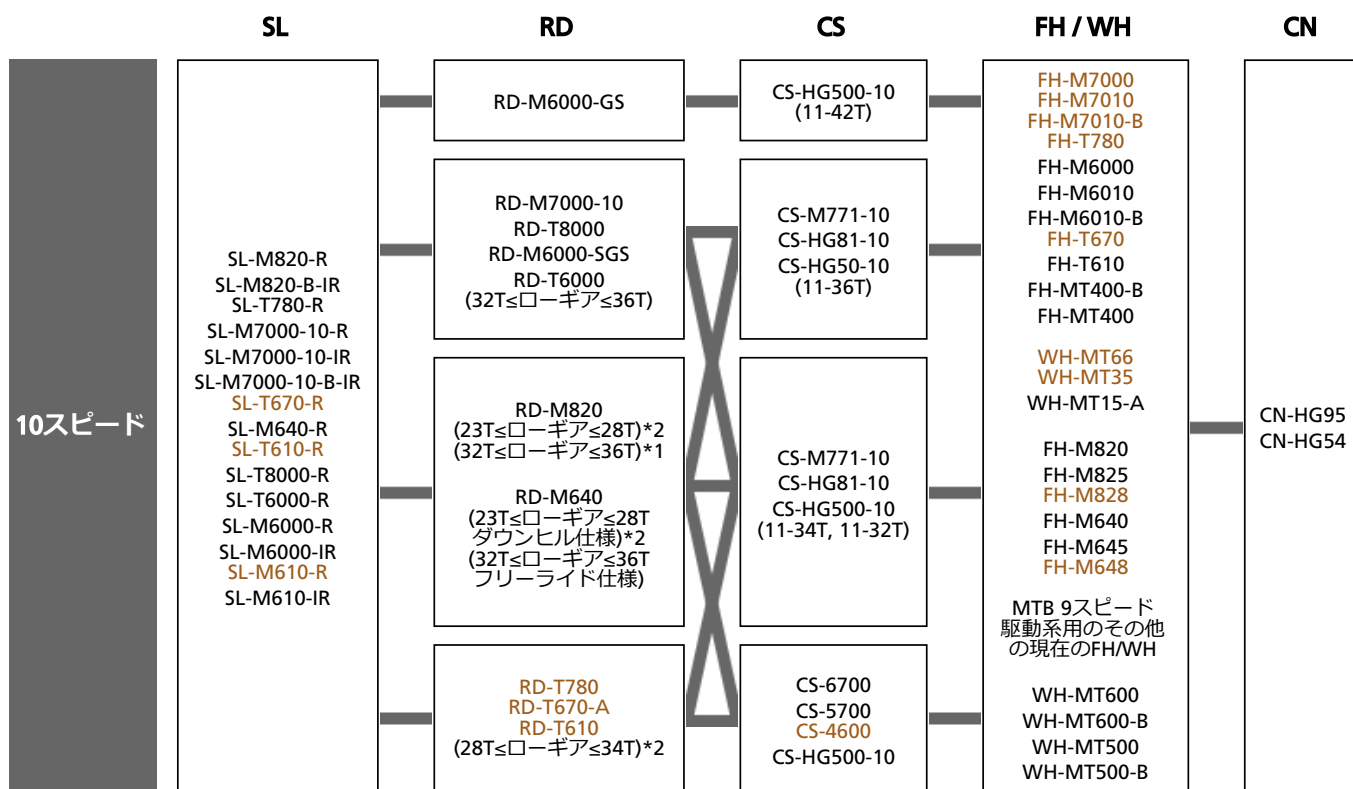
SL RD CS FH / WH CN

10スピード

SL-M820-R
SL-M820-B-IR
SL-T780-R
SL-M7000-10-R
SL-M7000-10-IR
SL-M7000-10-B-IR
SL-T670-R
SL-M640-R
SL-T610-R
SL-T8000-R
SL-T6000-R
SL-M6000-R
SL-M6000-IR
SL-M610-R
SL-M610-IR

RD-M6000-GS

RD-M7000-10
RD-T8000
RD-M6000-SGS
RD-T6000
(32T≤ローギア≤36T)

RD-M820
(23T≤ローギア≤28T)*2
(32T≤ローギア≤36T)*1

RD-M640
(23T≤ローギア≤28T ダウンヒル仕様)*2
(32T≤ローギア≤36T フリーライド仕様)

RD-T780
RD-T670-A
RD-T610
(28T≤ローギア≤34T)*2

CS-HG500-10
(11-42T)

CS-M771-10
CS-HG81-10
CS-HG50-10
(11-36T)

CS-M771-10
CS-HG81-10
CS-HG500-10
(11-34T, 11-32T)

CS-6700
CS-5700
CS-4600
CS-HG500-10

FH-M7000
FH-M7010
FH-M7010-B
FH-T780
FH-M6000
FH-M6010
FH-M6010-B
FH-T670
FH-T610
FH-MT400-B
FH-MT400

WH-MT66
WH-MT35
WH-MT15-A

FH-M820
FH-M825
FH-M828
FH-M640
FH-M645
FH-M648

MTB 9スピード駆動系用のその他の現在のFH/WH

WH-MT600
WH-MT600-B
WH-MT500
WH-MT500-B

CN-HG95
CN-HG54